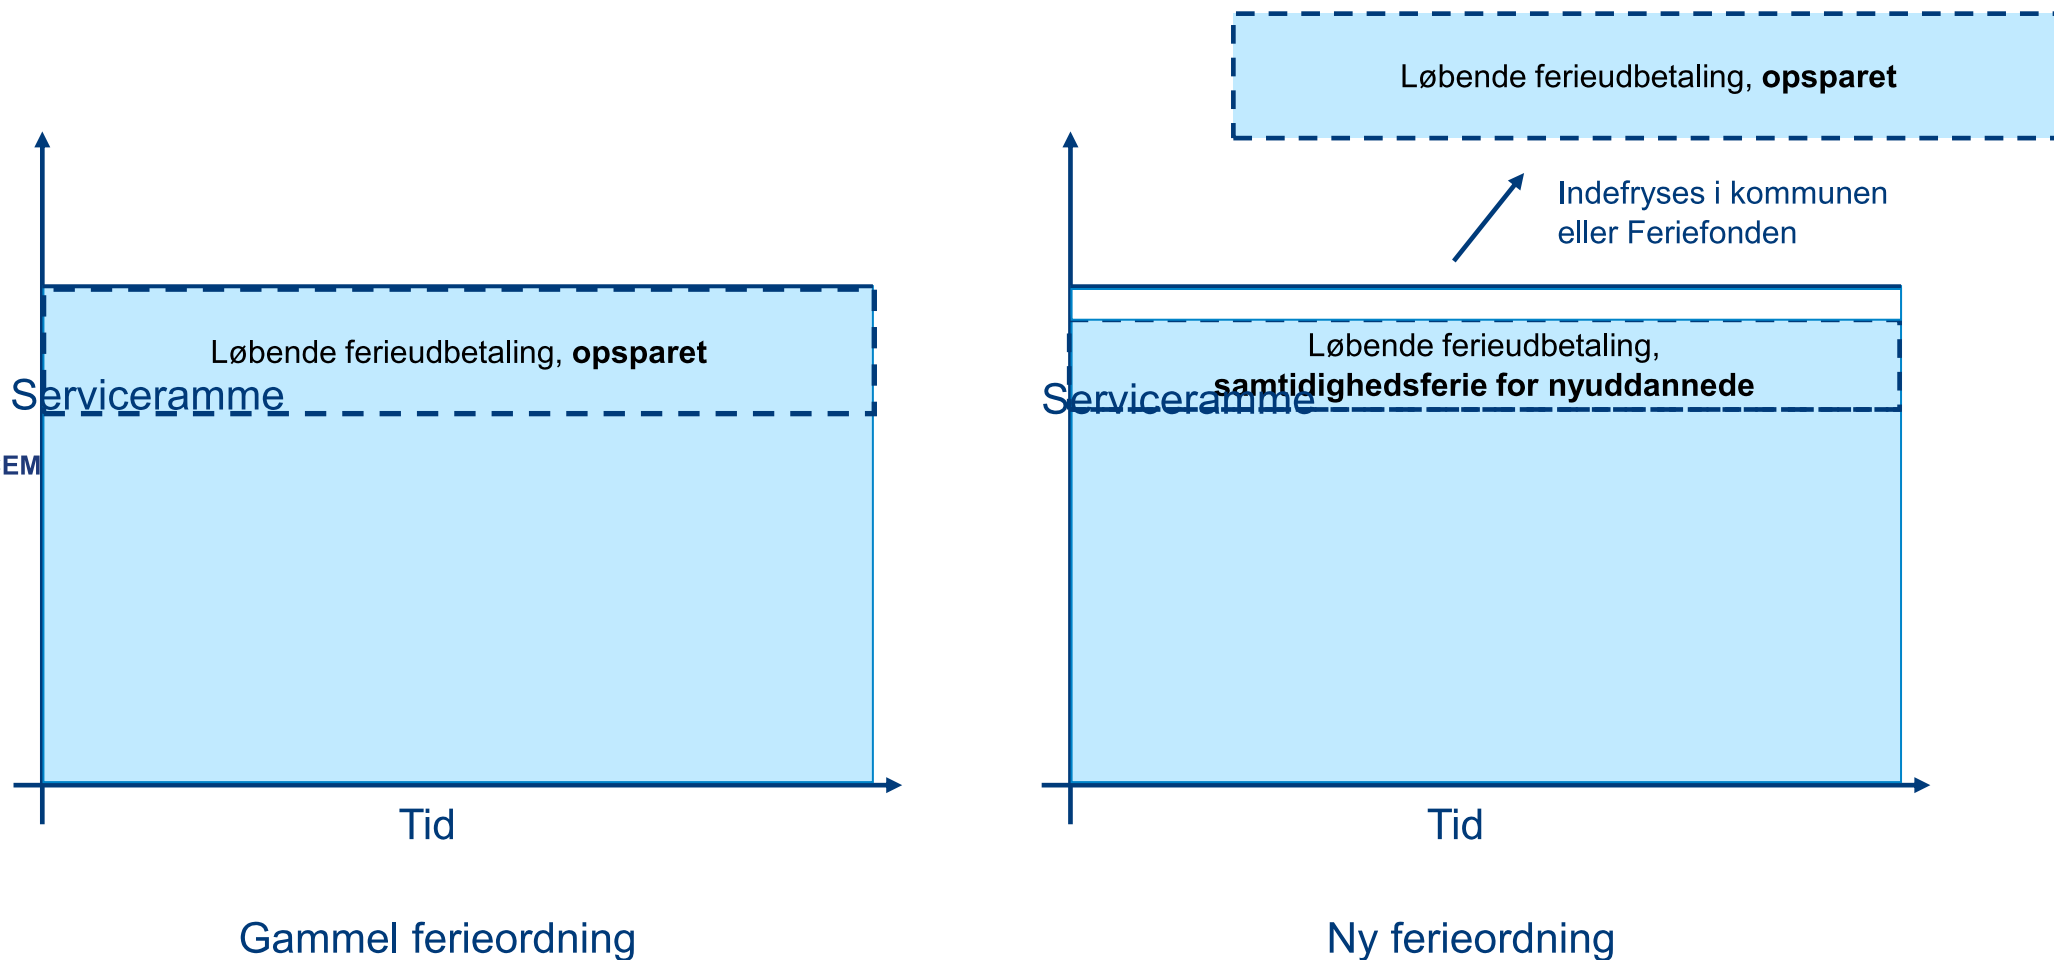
Løbende ferieudbetaling, **opsparet**

Serviceramme

EM

Tid

Gammel ferieordning

Løbende ferieudbetaling, **opsparet**

Indefryses i kommunen eller Feriefonden

Løbende ferieudbetaling, **samtidighedsferie for nyuddannede**

Serviceramme

Tid

Ny ferieordning